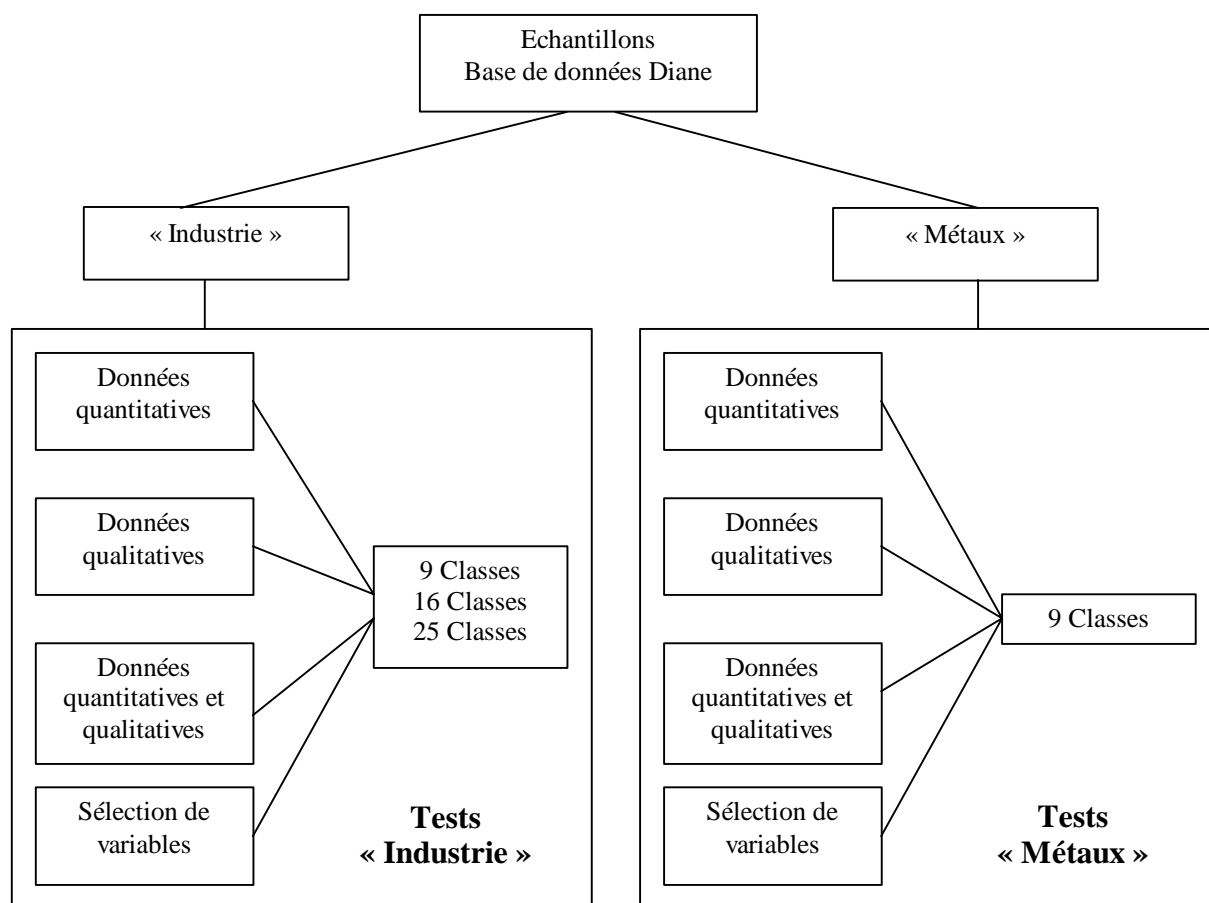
Echantillons
Base de données Diane

« Industrie »

« Métaux »

Données quantitatives

Données qualitatives

Données quantitatives et qualitatives

Sélection de variables

9 Classes
16 Classes
25 Classes

Tests
« Industrie »

Données quantitatives

Données qualitatives

Données quantitatives et qualitatives

Sélection de variables

9 Classes

Tests
« Métaux »